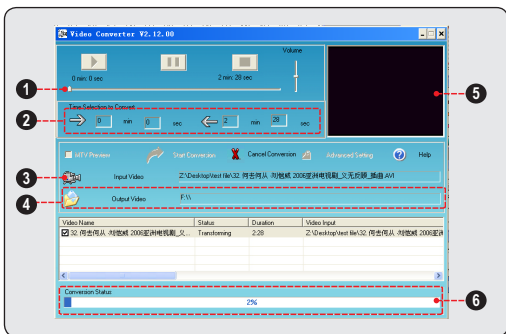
Video Converter V2.12.00

Volume

0 min: 0 sec

2 min: 28 sec

Time Selection to Convert

0 min 0 sec

2 min 28 sec

HTV Preview

Start Conversion

Cancel Conversion

Advanced Setting

Help

Input Video

Z:\Desktop\test file\32. 何去何从 -刘德威 2006亚洲电视剧_义无反顾_插曲.AVI

Output Video

F:\

| Video Name | Status | Duration | Video Input |
|---|---|---|---|
| 32. 何去何从 -刘德威 2006亚洲电视剧_义... | Transforming | 2:28 | Z:\Desktop\test file\32. 何去何从 -刘德威 2006亚洲 |

Conversion Status

2%

1

2

3

4

5

6